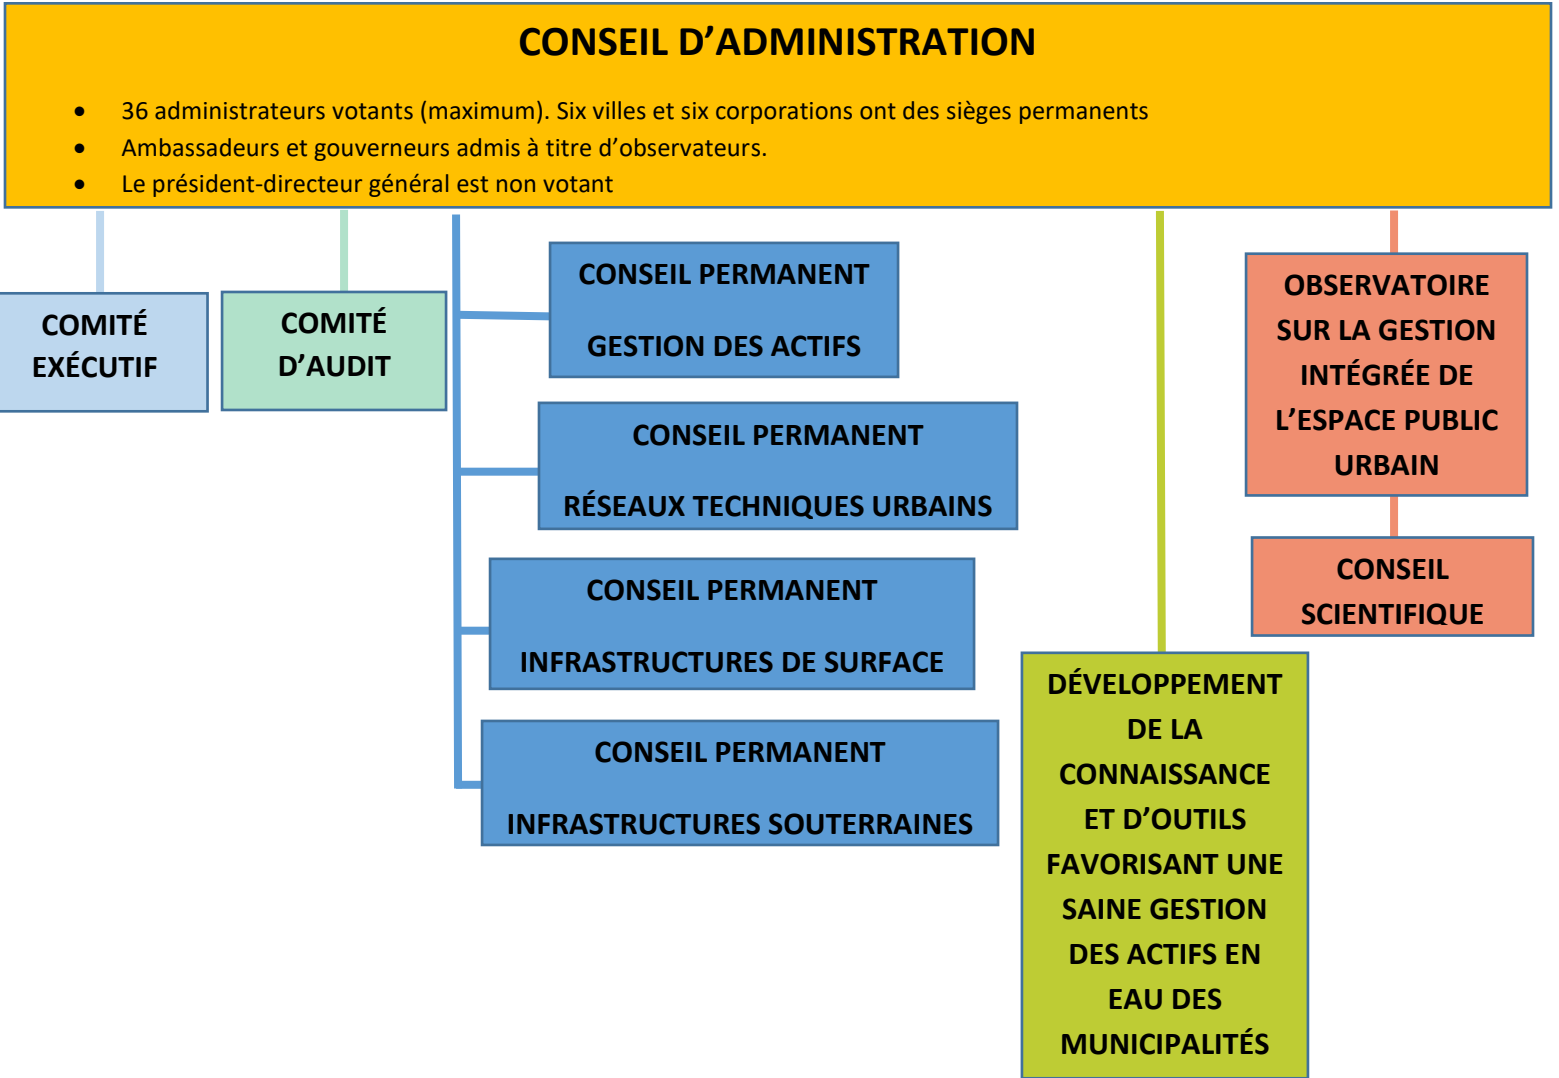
CONSEIL D’ADMINISTRATION

- 36 administrateurs votants (maximum). Six villes et six corporations ont des sièges permanents
- Ambassadeurs et gouverneurs admis à titre d’observateurs.
- Le président-directeur général est non votant

COMITÉ EXÉCUTIF

COMITÉ D’AUDIT

CONSEIL PERMANENT

GESTION DES ACTIFS

CONSEIL PERMANENT

RÉSEAUX TECHNIQUES URBAINS

CONSEIL PERMANENT

INFRASTRUCTURES DE SURFACE

CONSEIL PERMANENT

INFRASTRUCTURES SOUTERRAINES

DÉVELOPPEMENT DE LA CONNAISSANCE ET D’OUTILS FAVORISANT UNE SAINE GESTION DES ACTIFS EN EAU DES MUNICIPALITÉS

OBSERVATOIRE SUR LA GESTION INTÉGRÉE DE L’ESPACE PUBLIC URBAIN

CONSEIL SCIENTIFIQUE